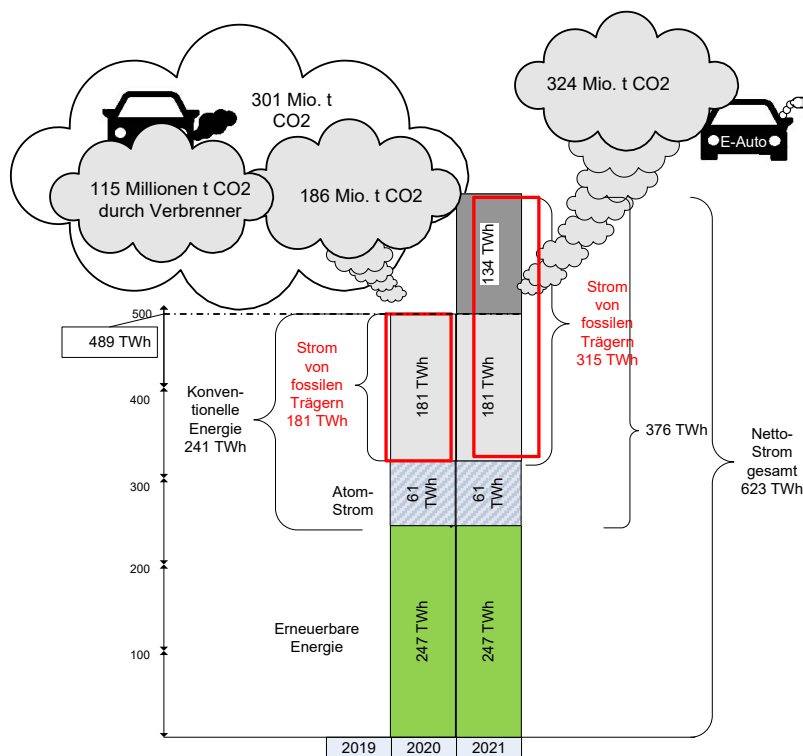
301 Mio. t CO2

115 Millionen t CO2 durch Verbrenner

186 Mio. t CO2

324 Mio. t CO2

E-Auto

134 TWh

Strom von fossilen Trägern 315 TWh

500

489 TWh

Strom von fossilen Trägern 181 TWh

181 TWh

181 TWh

400

Konventionelle Energie 241 TWh

376 TWh

Netto-Strom gesamt 623 TWh

300

Atom-Strom

61 TWh

61 TWh

200

Erneuerbare Energie

247 TWh

247 TWh

100

2019

2020

2021